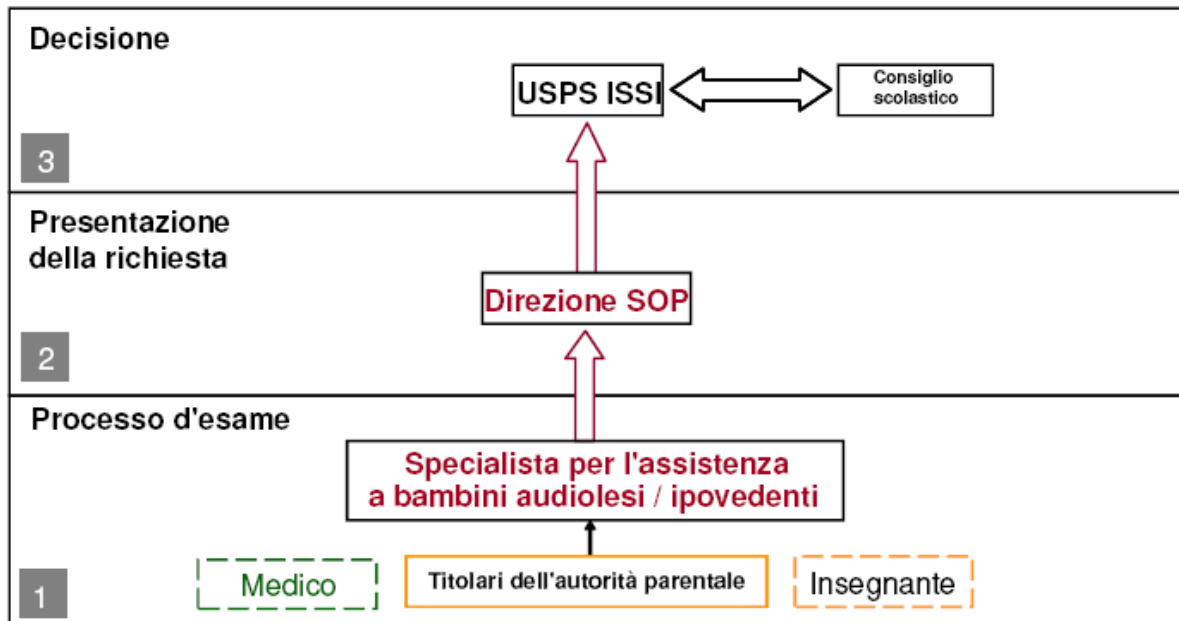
Decisione

USPS ISSI

Consiglio scolastico

3

Presentazione della richiesta

Direzione SOP

2

Processo d'esame

Specialista per l'assistenza a bambini audiolesi / ipovedenti

Medico

Titolari dell'autorità parentale

Insegnante

1